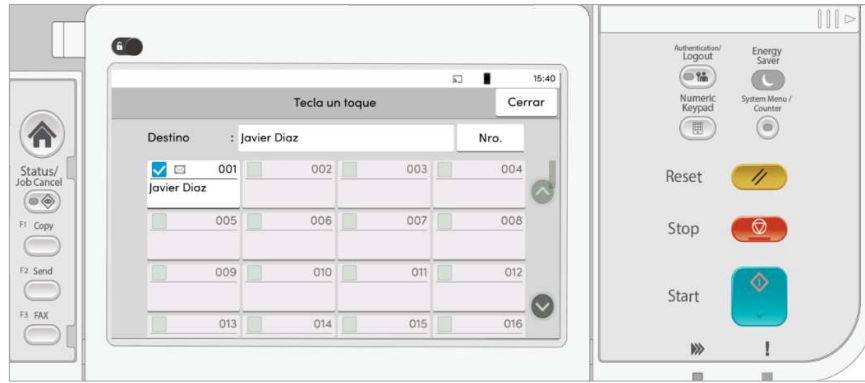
15:40

Tecla un toque

Cerrar

Destino : Javier Diaz

Nro.

| 001 Javier Diaz | 002 | 003 | 004 |
|---|---|---|---|
| 005 | 006 | 007 | 008 |
| 009 | 010 | 011 | 012 |
| 013 | 014 | 015 | 016 |

Status/ Job Cancel

F1 Copy

F2 Send

F3 FAX

Authentication/ Logout

Energy Saver

Numeric Keypad

System Menu / Counter

Reset

Stop

Start

!